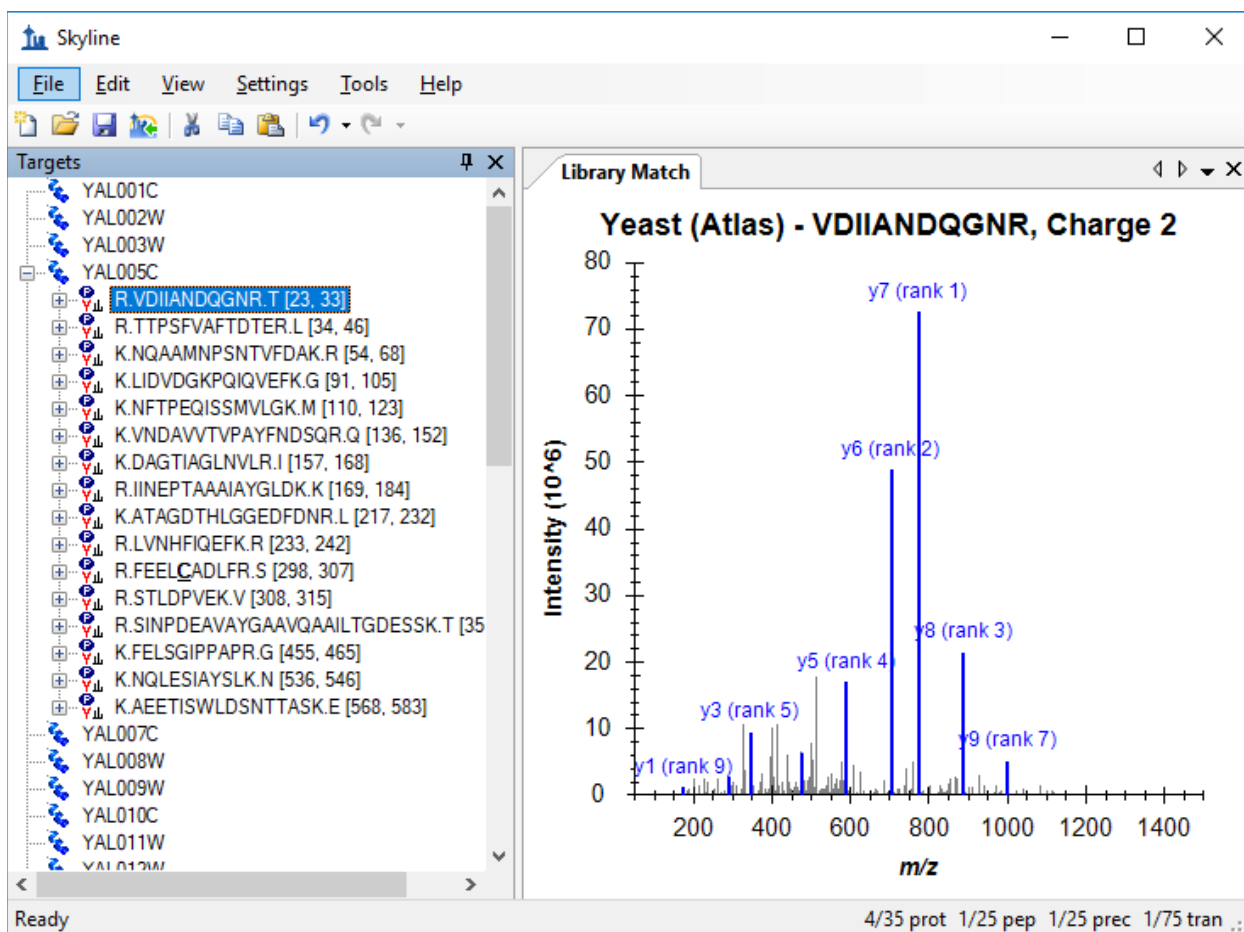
Skyline

File Edit View Settings Tools Help

Targets

YAL001C
YAL002W
YAL003W
YAL005C
R.VDIIANDQGNR.T [23, 33]
R.TTPSFVAFTDTER.L [34, 46]
K.NQAAMNPSNTVFDAK.R [54, 68]
K.LIDVDGKPQIQVEFK.G [91, 105]
K.NFTPEQISSMVLGK.M [110, 123]
K.VNDAVVTVPAYFNDSQR.Q [136, 152]
K.DAGTIAGLNVLR.I [157, 168]
R.IINEPTAAAIAYGLDK.K [169, 184]
K.ATAGDTHLGGEDFDNR.L [217, 232]
R.LVNHFIQEFK.R [233, 242]
R.FEELCADLFR.S [298, 307]
R.STLDPVEK.V [308, 315]
R.SINPDEAVAYGAAVQAAILTGDESSK.T [35
K.FELSGIPPAPR.G [455, 465]
K.NQLESIAYSLK.N [536, 546]
K.AEETISWLDSNTTASK.E [568, 583]
YAL007C
YAL008W
YAL009W
YAL010C
YAL011W
YAL012W

Library Match

Yeast (Atlas) - VDIIANDQGNR, Charge 2

Intensity (10^6)

80
70
60
50
40
30
20
10
0

y7 (rank 1)
y6 (rank 2)
y8 (rank 3)
y5 (rank 4)
y3 (rank 5)
y9 (rank 7)
y1 (rank 9)

200 400 600 800 1000 1200 1400

m/z

Ready

4/35 prot 1/25 pep 1/25 prec 1/75 tran